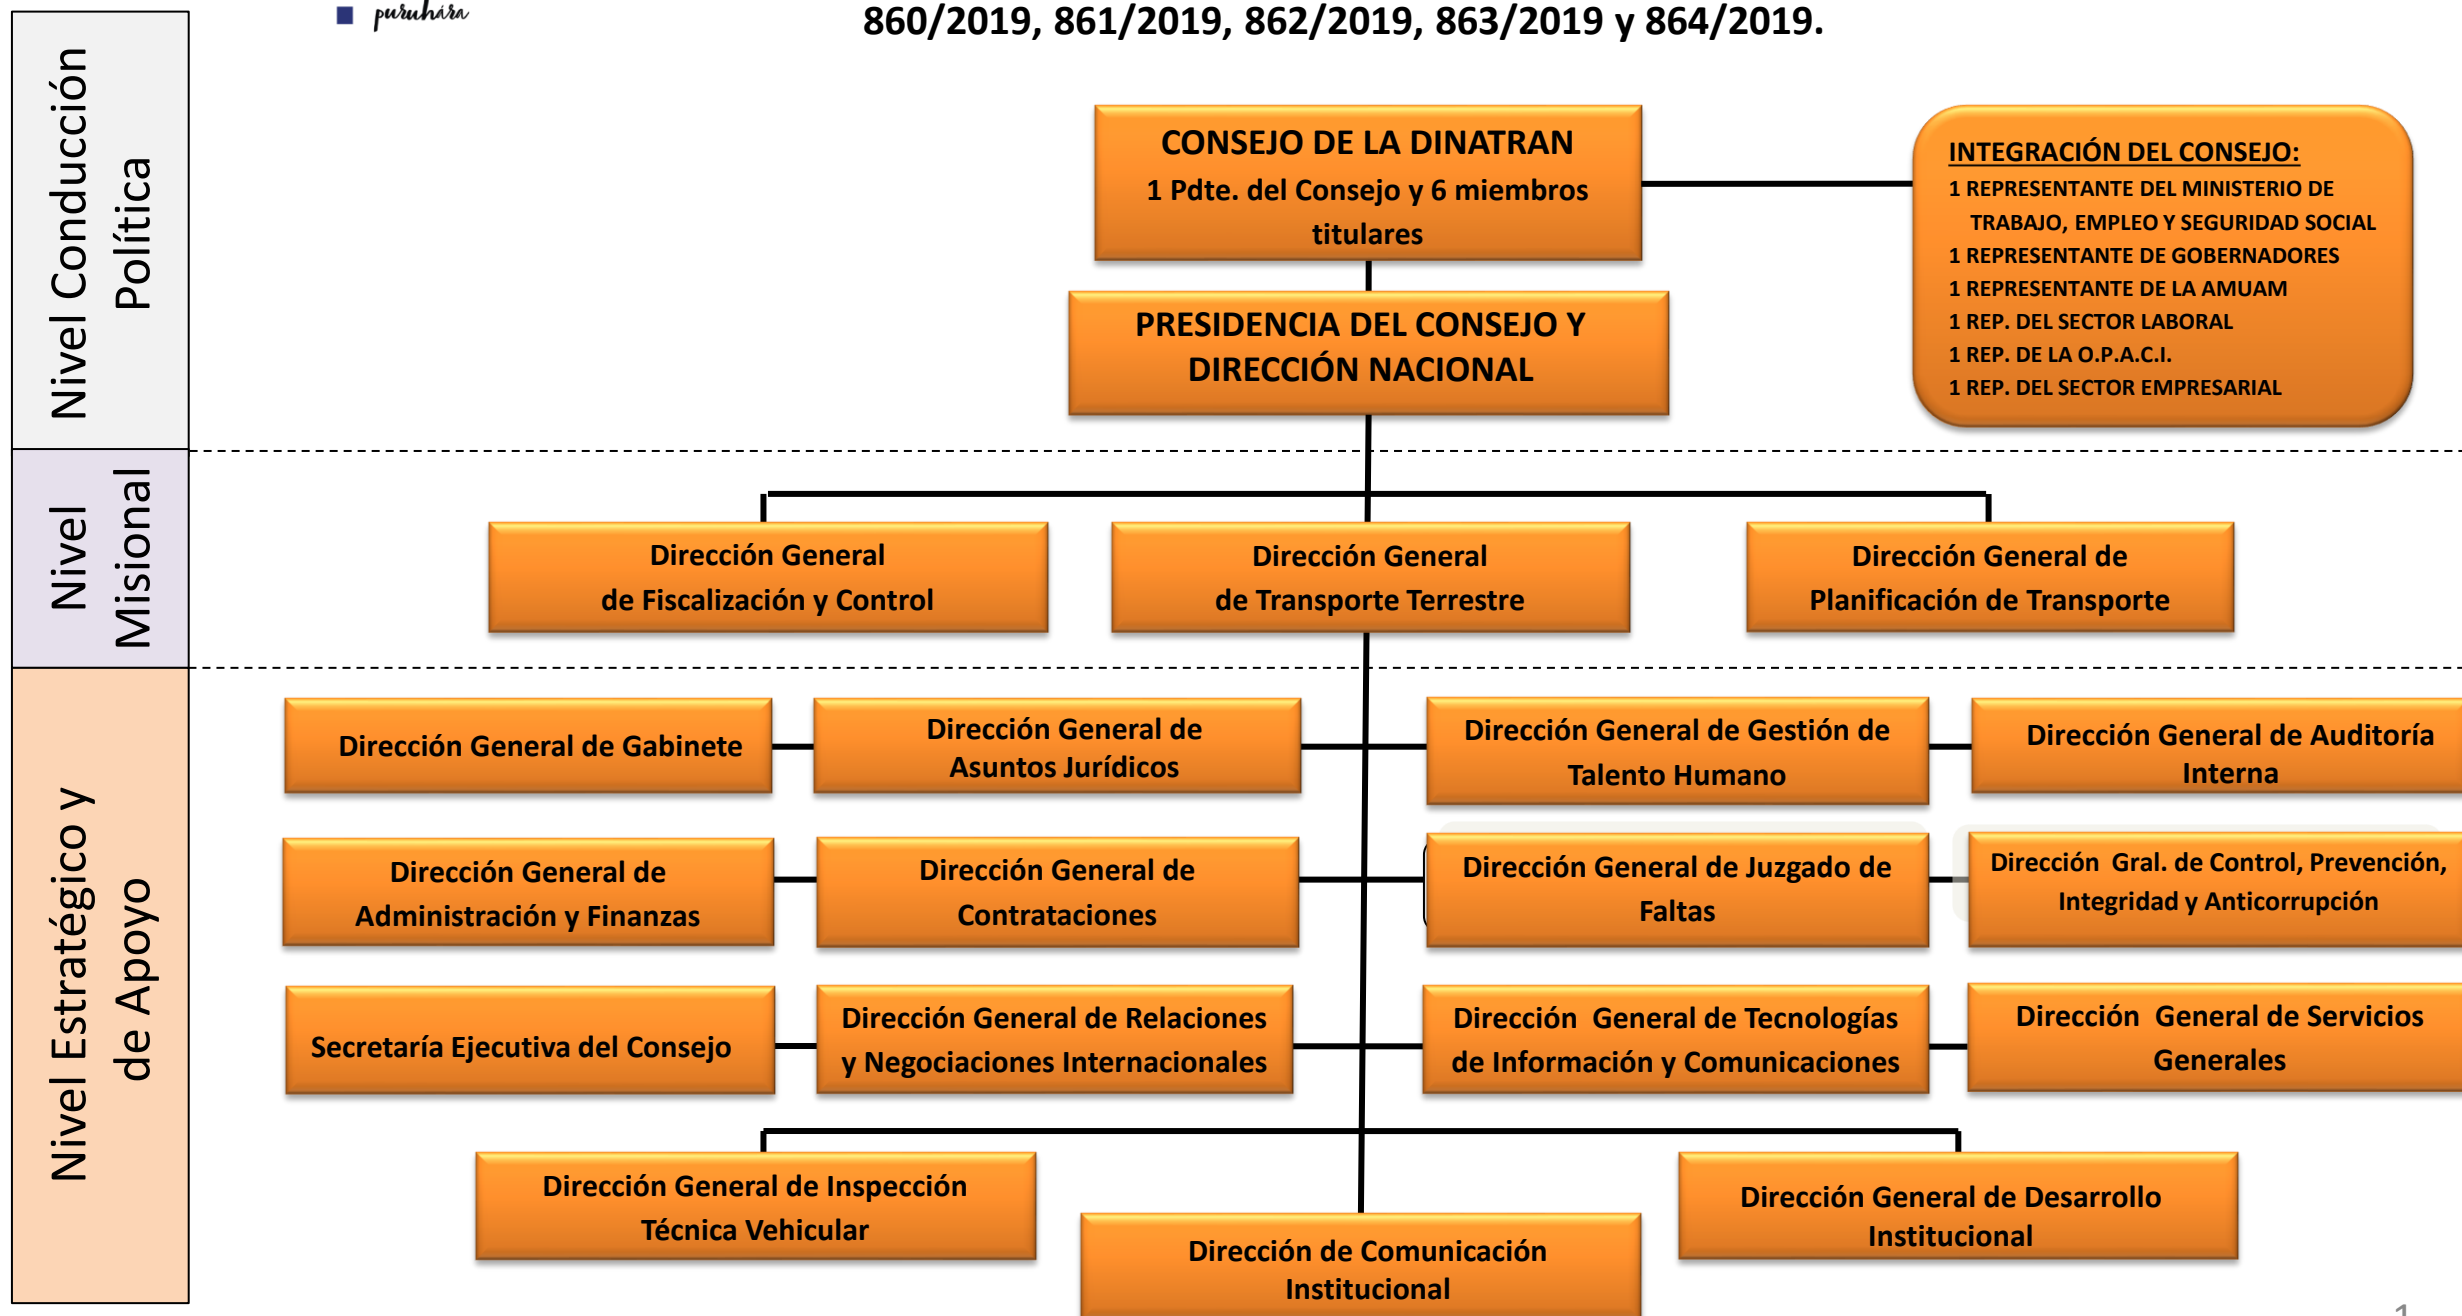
Nivel Conducción Política

Nivel Misional

Nivel Estratégico y de Apoyo

puruhára

860/2019, 861/2019, 862/2019, 863/2019 y 864/2019.

CONSEJO DE LA DINATRAN
1 Pdte. del Consejo y 6 miembros titulares

INTEGRACIÓN DEL CONSEJO:
1 REPRESENTANTE DEL MINISTERIO DE TRABAJO, EMPLEO Y SEGURIDAD SOCIAL
1 REPRESENTANTE DE GOBERNADORES
1 REPRESENTANTE DE LA AMUAM
1 REP. DEL SECTOR LABORAL
1 REP. DE LA O.P.A.C.I.
1 REP. DEL SECTOR EMPRESARIAL

PRESIDENCIA DEL CONSEJO Y DIRECCIÓN NACIONAL

Dirección General de Fiscalización y Control

Dirección General de Transporte Terrestre

Dirección General de Planificación de Transporte

Dirección General de Gabinete

Dirección General de Asuntos Jurídicos

Dirección General de Gestión de Talento Humano

Dirección General de Auditoría Interna

Dirección General de Administración y Finanzas

Dirección General de Contrataciones

Dirección General de Juzgado de Faltas

Dirección Gral. de Control, Prevención, Integridad y Anticorrupción

Secretaría Ejecutiva del Consejo

Dirección General de Relaciones y Negociaciones Internacionales

Dirección General de Tecnologías de Información y Comunicaciones

Dirección General de Servicios Generales

Dirección General de Inspección Técnica Vehicular

Dirección de Comunicación Institucional

Dirección General de Desarrollo Institucional